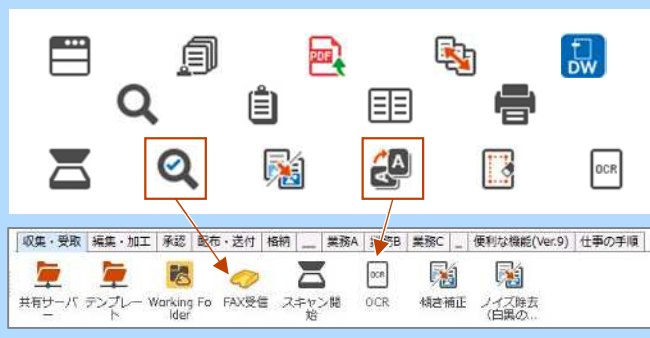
PDF

DW

OCR

収集・受取 | 編集・加工 | 承認 | 配布・送付 | 格納 | __ | 業務A | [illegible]B | 業務C | _ | 便利な機能(Ver.9) | 仕事の手順

OCR

共有サーバー
テンプレート
Working Folder
FAX受信
スキャン開始
OCR
傾き補正
ノイズ除去(白黒の...